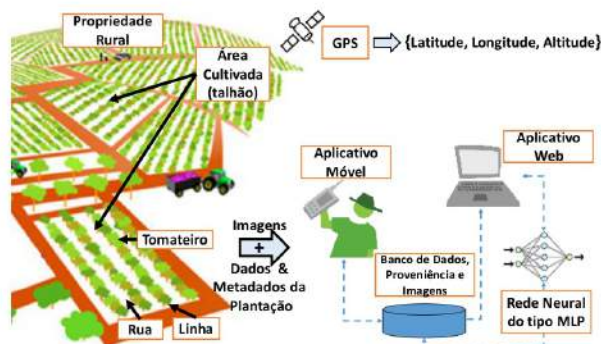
Propriedade Rural

Área Cultivada (talhão)

GPS {Latitude, Longitude, Altitude}

Aplicativo Web

Aplicativo Móvel

Tomateiro

Imagens + Dados & Metadados da Plantação

Banco de Dados, Proveniência e Imagens

Rede Neural do tipo MLP

Rua

Linha